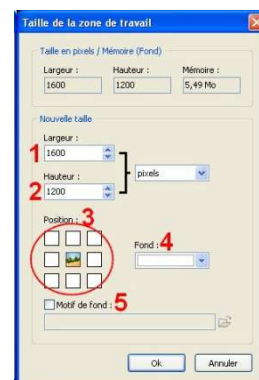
Taille de la zone de travail

Taille en pixels / Mémoire (Fond)

Largeur : 1600
Hauteur : 1200
Mémoire : 5,49 Mo

Nouvelle taille

Largeur :
1 1600

Hauteur :
2 1200

pixels

Position : 3

Fond : 4

Motif de fond : 5

Ok
Annuler